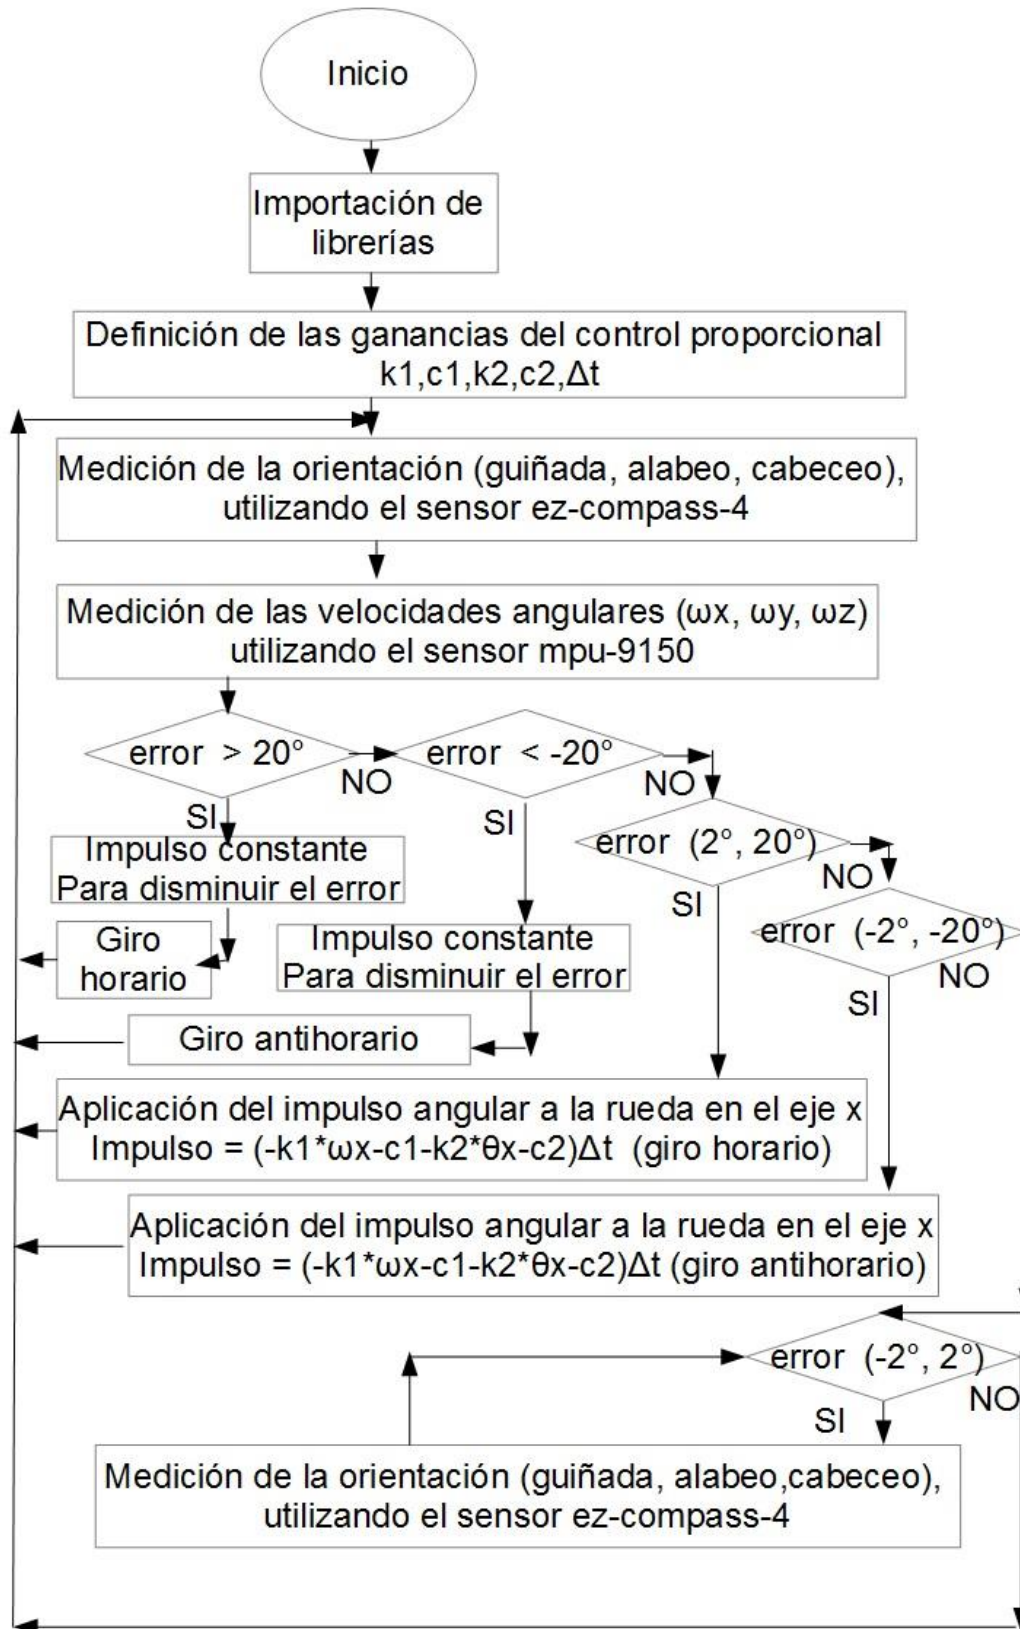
Inicio

Importación de librerías

Definición de las ganancias del control proporcional k1,c1,k2,c2,Δt

Medición de la orientación (guiñada, alabeo, cabeceo), utilizando el sensor ez-compass-4

Medición de las velocidades angulares (ωx, ωy, ωz) utilizando el sensor mpu-9150

error > 20°

NO

error < -20°

NO

SI

SI

Impulso constante Para disminuir el error

error (2°, 20°)

NO

SI

Giro horario

Impulso constante Para disminuir el error

error (-2°, -20°)

NO

SI

Giro antihorario

Aplicación del impulso angular a la rueda en el eje x Impulso = (-k1*ωx-c1-k2*θx-c2)Δt (giro horario)

Aplicación del impulso angular a la rueda en el eje x Impulso = (-k1*ωx-c1-k2*θx-c2)Δt (giro antihorario)

error (-2°, 2°)

NO

SI

Medición de la orientación (guiñada, alabeo,cabeceo), utilizando el sensor ez-compass-4